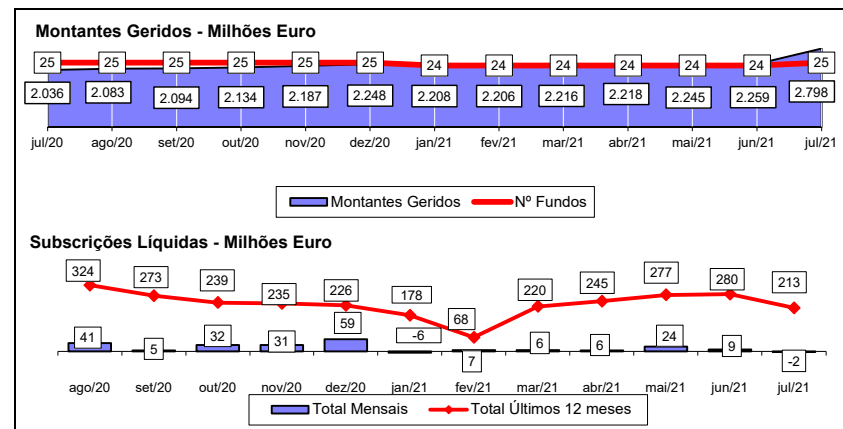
Montantes Geridos - Milhões Euro

25 25 25 25 25 25 24 24 24 24 24 24 25

2.036 2.083 2.094 2.134 2.187 2.248 2.208 2.206 2.216 2.218 2.245 2.259 2.798

jul/20 ago/20 set/20 out/20 nov/20 dez/20 jan/21 fev/21 mar/21 abr/21 mai/21 jun/21 jul/21

Montantes Geridos   Nº Fundos

Subscrições Líquidas - Milhões Euro

324 273 239 235 226 178 68 220 245 277 280 213

41 5 32 31 59 -6 7 6 6 24 9 -2

ago/20 set/20 out/20 nov/20 dez/20 jan/21 fev/21 mar/21 abr/21 mai/21 jun/21 jul/21

Total Mensais   Total Últimos 12 meses